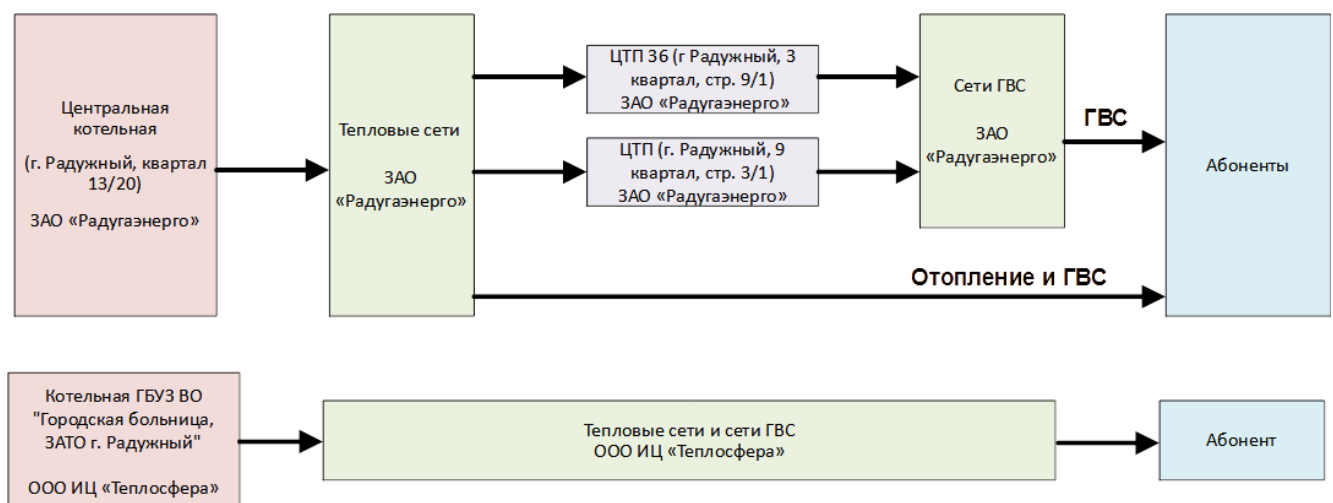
Центральная котельная

(г. Радужный, квартал 13/20)

ЗАО «Радугаэнерго»

Тепловые сети

ЗАО «Радугаэнерго»

ЦТП 36 (г Радужный, 3 квартал, стр. 9/1)
ЗАО «Радугаэнерго»

ЦТП (г. Радужный, 9 квартал, стр. 3/1)
ЗАО «Радугаэнерго»

Сети ГВС

ЗАО «Радугаэнерго»

ГВС

Абоненты

Отопление и ГВС

Котельная ГБУЗ ВО "Городская больница, ЗАТО г. Радужный"

ООО ИЦ «Теплосфера»

Тепловые сети и сети ГВС
ООО ИЦ «Теплосфера»

Абонент